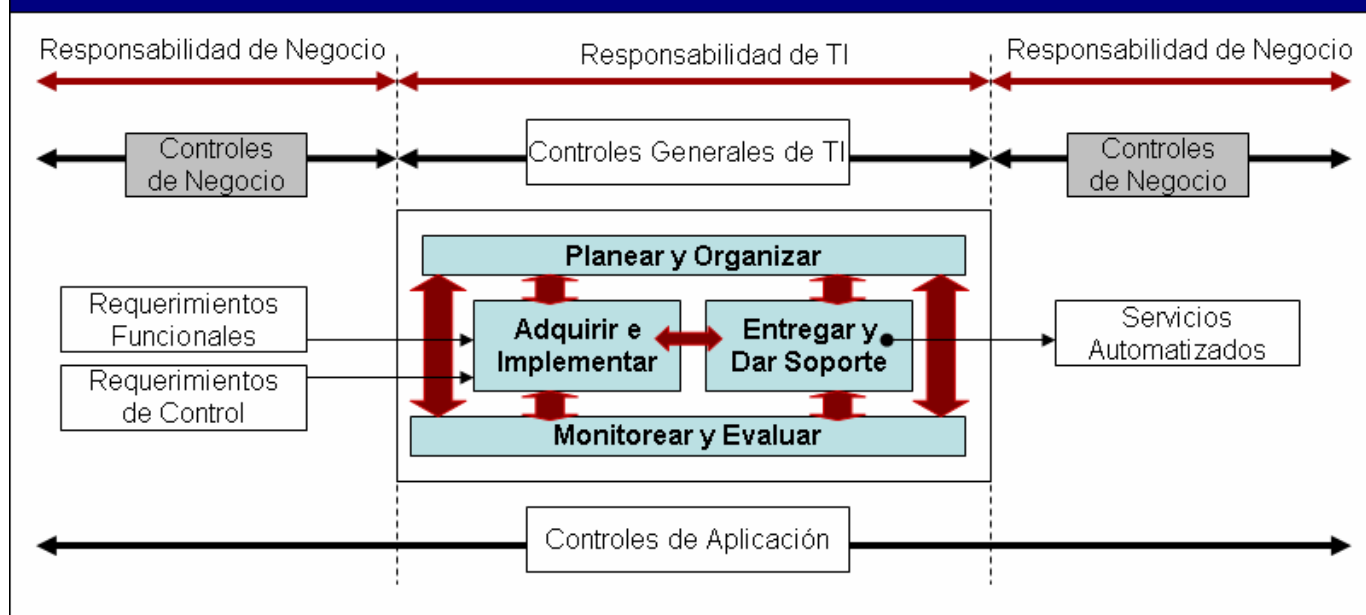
Responsabilidad de Negocio

Responsabilidad de TI

Responsabilidad de Negocio

Controles de Negocio

Controles Generales de TI

Controles de Negocio

Planear y Organizar

Requerimientos Funcionales

Requerimientos de Control

Adquirir e Implementar

Entregar y Dar Soporte

Servicios Automatizados

Monitorear y Evaluar

Controles de Aplicación